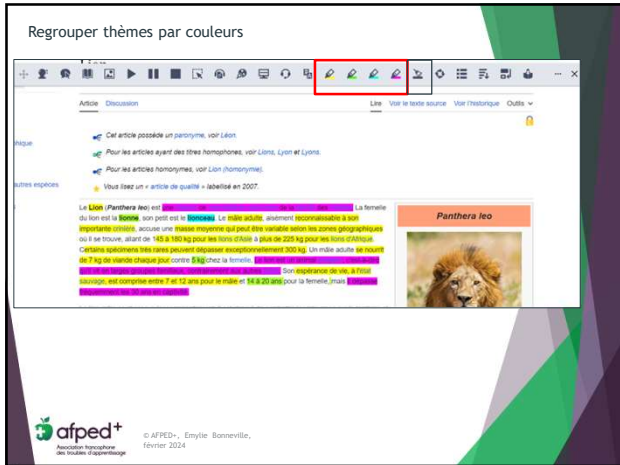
Regrouper thèmes par couleurs

Lion

Article Discussion

Lire Voir le texte source Voir l'historique Outils

Cet article possède un paronyme, voir Léon.

Pour les articles ayant des titres homophones, voir Lions, Lyon et Lyons.

Pour les articles homonymes, voir Lion (homonymie).

Vous lisez un « article de qualité » labellisé en 2007.

ique

utres espèces

Le Lion (Panthera leo) est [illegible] La femelle du lion est la lionne, son petit est le lionceau. Le mâle adulte, aisément reconnaissable à son importante crinière, accuse une masse moyenne qui peut être variable selon les zones géographiques où il se trouve, allant de 145 à 180 kg pour les lions d'Asie à plus de 225 kg pour les lions d'Afrique. Certains spécimens très rares peuvent dépasser exceptionnellement 300 kg. Un mâle adulte se nourrit de 7 kg de viande chaque jour contre 5 kg chez la femelle. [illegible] Son espérance de vie, à l'état sauvage, est comprise entre 7 et 12 ans pour le mâle et 14 à 20 ans pour la femelle, mais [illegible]

Panthera leo

afped+ Association francophone des troubles d'apprentissage

© AFPED+, Emylie Bonneville, février 2024